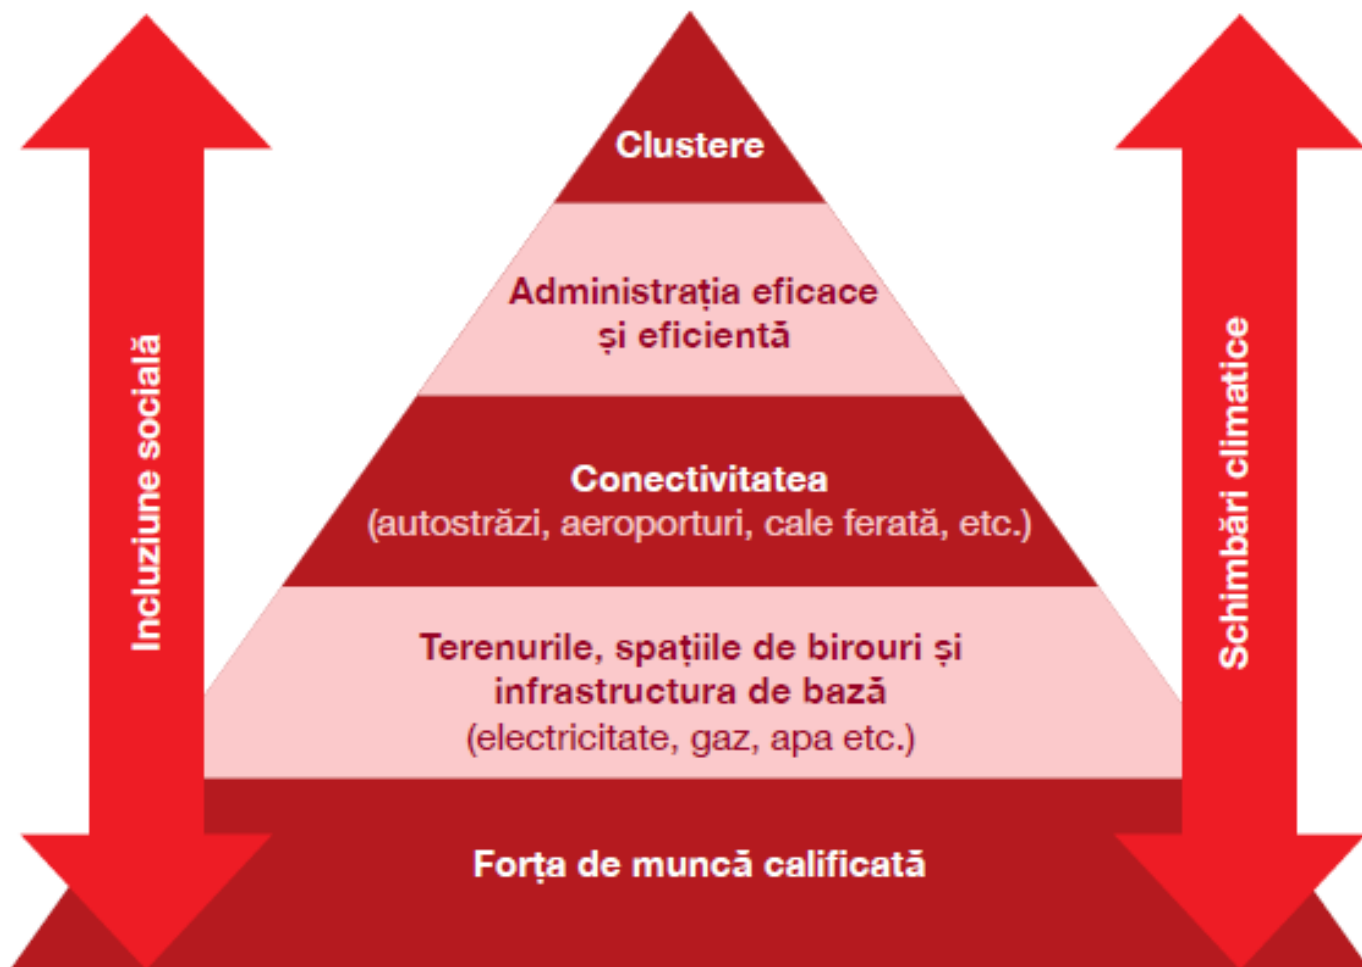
Incluziune socială

Clustere

Administrația eficace și eficientă

Conectivitatea
(autostrăzi, aeroporturi, cale ferată, etc.)

Terenurile, spațiile de birouri și infrastructura de bază
(electricitate, gaz, apa etc.)

Forța de muncă calificată

Schimbări climatice